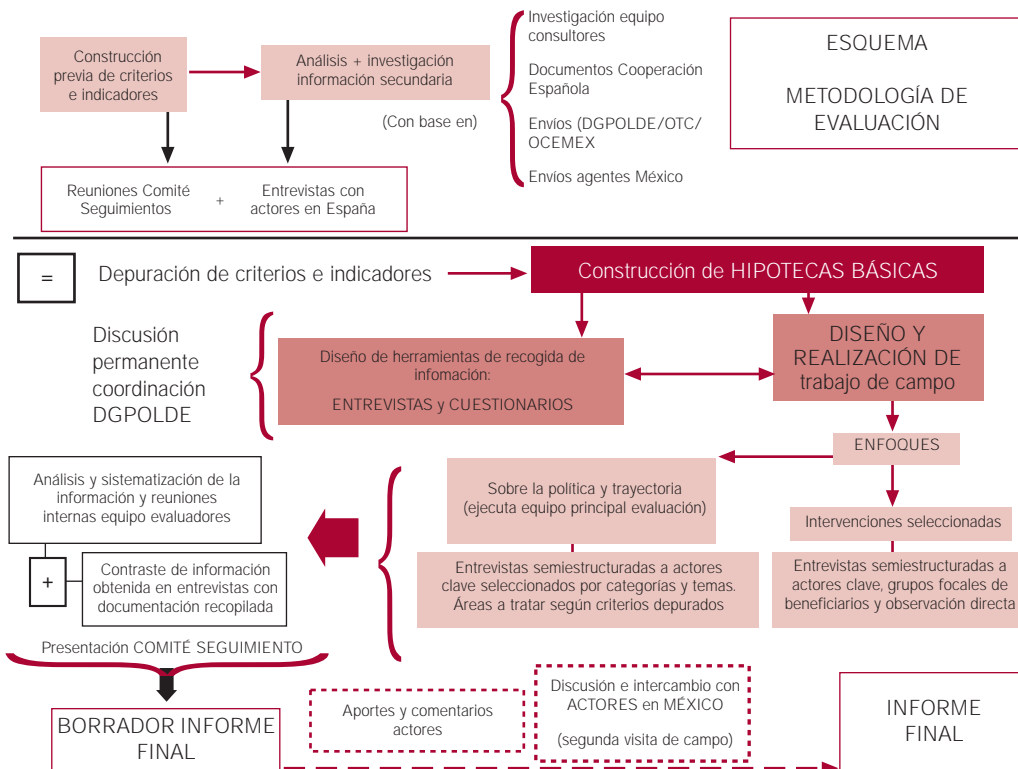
Construcción previa de criterios e indicadores

Análisis + investigación información secundaria

(Con base en)

Investigación equipo consultores

Documentos Cooperación Española

Envíos (DGPOLDE/OTC/OCEMEX

Envíos agentes México

ESQUEMA

METODOLOGÍA DE EVALUACIÓN

Reuniones Comité Seguimientos + Entrevistas con actores en España

=

Depuración de criterios e indicadores

Construcción de HIPOTECAS BÁSICAS

Discusión permanente coordinación DGPOLDE

Diseño de herramientas de recogida de infomación:

ENTREVISTAS y CUESTIONARIOS

DISEÑO Y REALIZACIÓN DE trabajo de campo

ENFOQUES

Análisis y sistematización de la información y reuniones internas equipo evaluadores

+

Contraste de información obtenida en entrevistas con documentación recopilada

Sobre la política y trayectoria (ejecuta equipo principal evaluación)

Intervenciones seleccionadas

Entrevistas semiestructuradas a actores clave seleccionados por categorías y temas. Áreas a tratar según criterios depurados

Entrevistas semiestructuradas a actores clave, grupos focales de beneficiarios y observación directa

Presentación COMITÉ SEGUIMIENTO

BORRADOR INFORME FINAL

Aportes y comentarios actores

Discusión e intercambio con ACTORES en MÉXICO

(segunda visita de campo)

INFORME FINAL